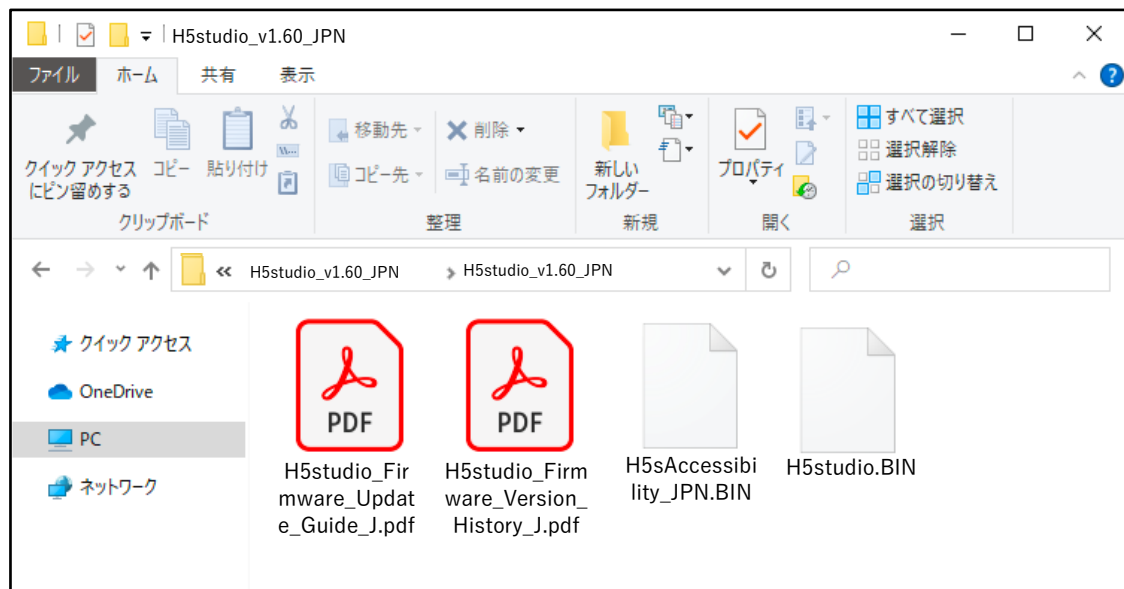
H5studio_v1.60_JPN

ファイル ホーム 共有 表示

クイック アクセスにピン留めする コピー 貼り付け
クリップボード

移動先 削除
コピー先 名前の変更
整理

新しいフォルダー
新規

プロパティ
開く

すべて選択
選択解除
選択の切り替え
選択

« H5studio_v1.60_JPN › H5studio_v1.60_JPN

クイック アクセス
OneDrive
PC
ネットワーク

PDF
H5studio_Firmware_Update_Guide_J.pdf

PDF
H5studio_Firmware_Version_History_J.pdf

H5sAccessibility_JPN.BIN

H5studio.BIN